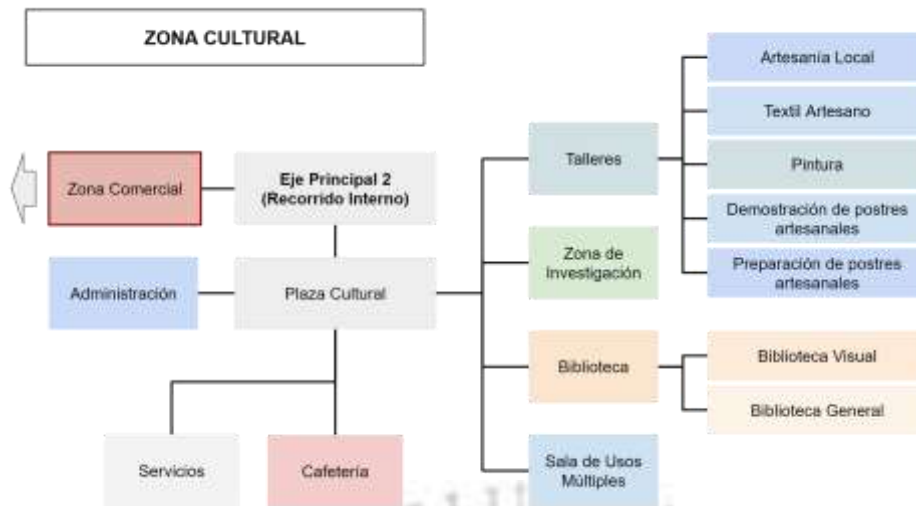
ZONA CULTURAL

Zona Comercial

Eje Principal 2 (Recorrido Interno)

Administración

Plaza Cultural

Servicios

Cafetería

Talleres

Zona de Investigación

Biblioteca

Sala de Usos Múltiples

Artesanía Local

Textil Artesano

Pintura

Demostración de postres artesanales

Preparación de postres artesanales

Biblioteca Visual

Biblioteca General